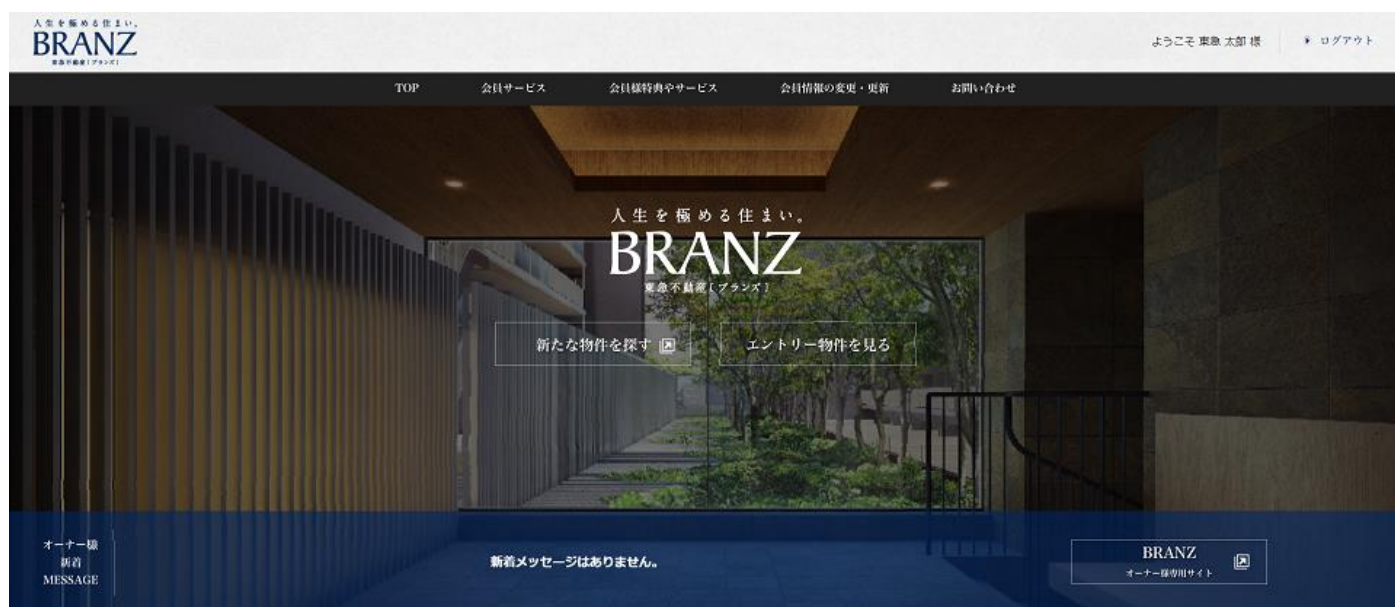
人生を極める住まい。
BRANZ
東急不動産[ブランズ]

ようこそ 東急 太郎 様

ログアウト

TOP
会員サービス
会員様特典やサービス
会員情報の変更・更新
お問い合わせ

人生を極める住まい。
BRANZ
東急不動産[ブランズ]

新たな物件を探す

エントリー物件を見る

オーナー様
新着
MESSAGE

新着メッセージはありません。

BRANZ
オーナー様専用サイト